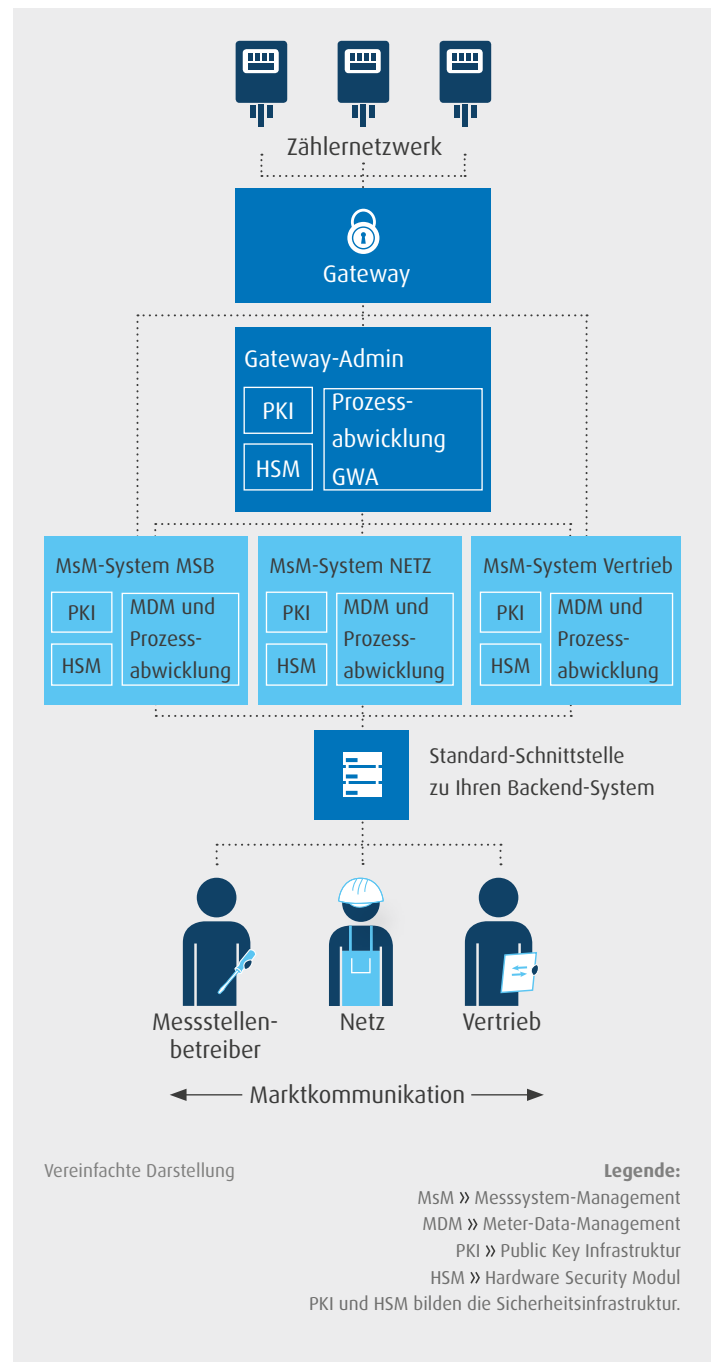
Zählernetzwerk

Gateway

Gateway-Admin

PKI

HSM

Prozessabwicklung GWA

MsM-System MSB

PKI

HSM

MDM und Prozessabwicklung

MsM-System NETZ

PKI

HSM

MDM und Prozessabwicklung

MsM-System Vertrieb

PKI

HSM

MDM und Prozessabwicklung

Standard-Schnittstelle zu Ihren Backend-System

Messstellenbetreiber

Netz

Vertrieb

Marktkommunikation

Vereinfachte Darstellung

Legende:
MsM » Messsystem-Management
MDM » Meter-Data-Management
PKI » Public Key Infrastruktur
HSM » Hardware Security Modul
PKI und HSM bilden die Sicherheitsinfrastruktur.